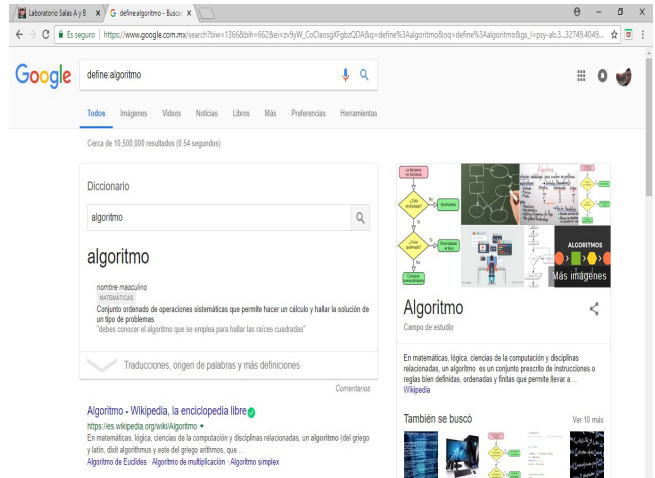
Laboratorio Salas A y B
define:algoritmo - Busca

Es seguro | https://www.google.com.mx/search?biw=1366&bih=662&ei=zv9yW_CoClaosgXFgbzQDA&q=define%3Aalgoritmo&oq=define%3Aalgoritmo&gs_l=psy-ab.3...32749.4049...

Google

define:algoritmo

Todos Imágenes Videos Noticias Libros Más Preferencias Herramientas

Cerca de 10,500,000 resultados (0.54 segundos)

Diccionario

algoritmo

algoritmo

nombre masculino
MATEMÁTICAS
Conjunto ordenado de operaciones sistemáticas que permite hacer un cálculo y hallar la solución de un tipo de problemas.
"debes conocer el algoritmo que se emplea para hallar las raíces cuadradas"

Traducciones, origen de palabras y más definiciones

Comentarios

Algoritmo - Wikipedia, la enciclopedia libre
https://es.wikipedia.org/wiki/Algoritmo
En matemáticas, lógica, ciencias de la computación y disciplinas relacionadas, un algoritmo (del griego y latín, dixit algorithmus y este del griego arithmos, que ...
Algoritmo de Euclides · Algoritmo de multiplicación · Algoritmo simplex

ALGORITMOS
Más imágenes

Algoritmo
Campo de estudio

En matemáticas, lógica, ciencias de la computación y disciplinas relacionadas, un algoritmo es un conjunto prescrito de instrucciones o reglas bien definidas, ordenadas y finitas que permite llevar a ...
Wikipedia

También se buscó
Ver 10 más